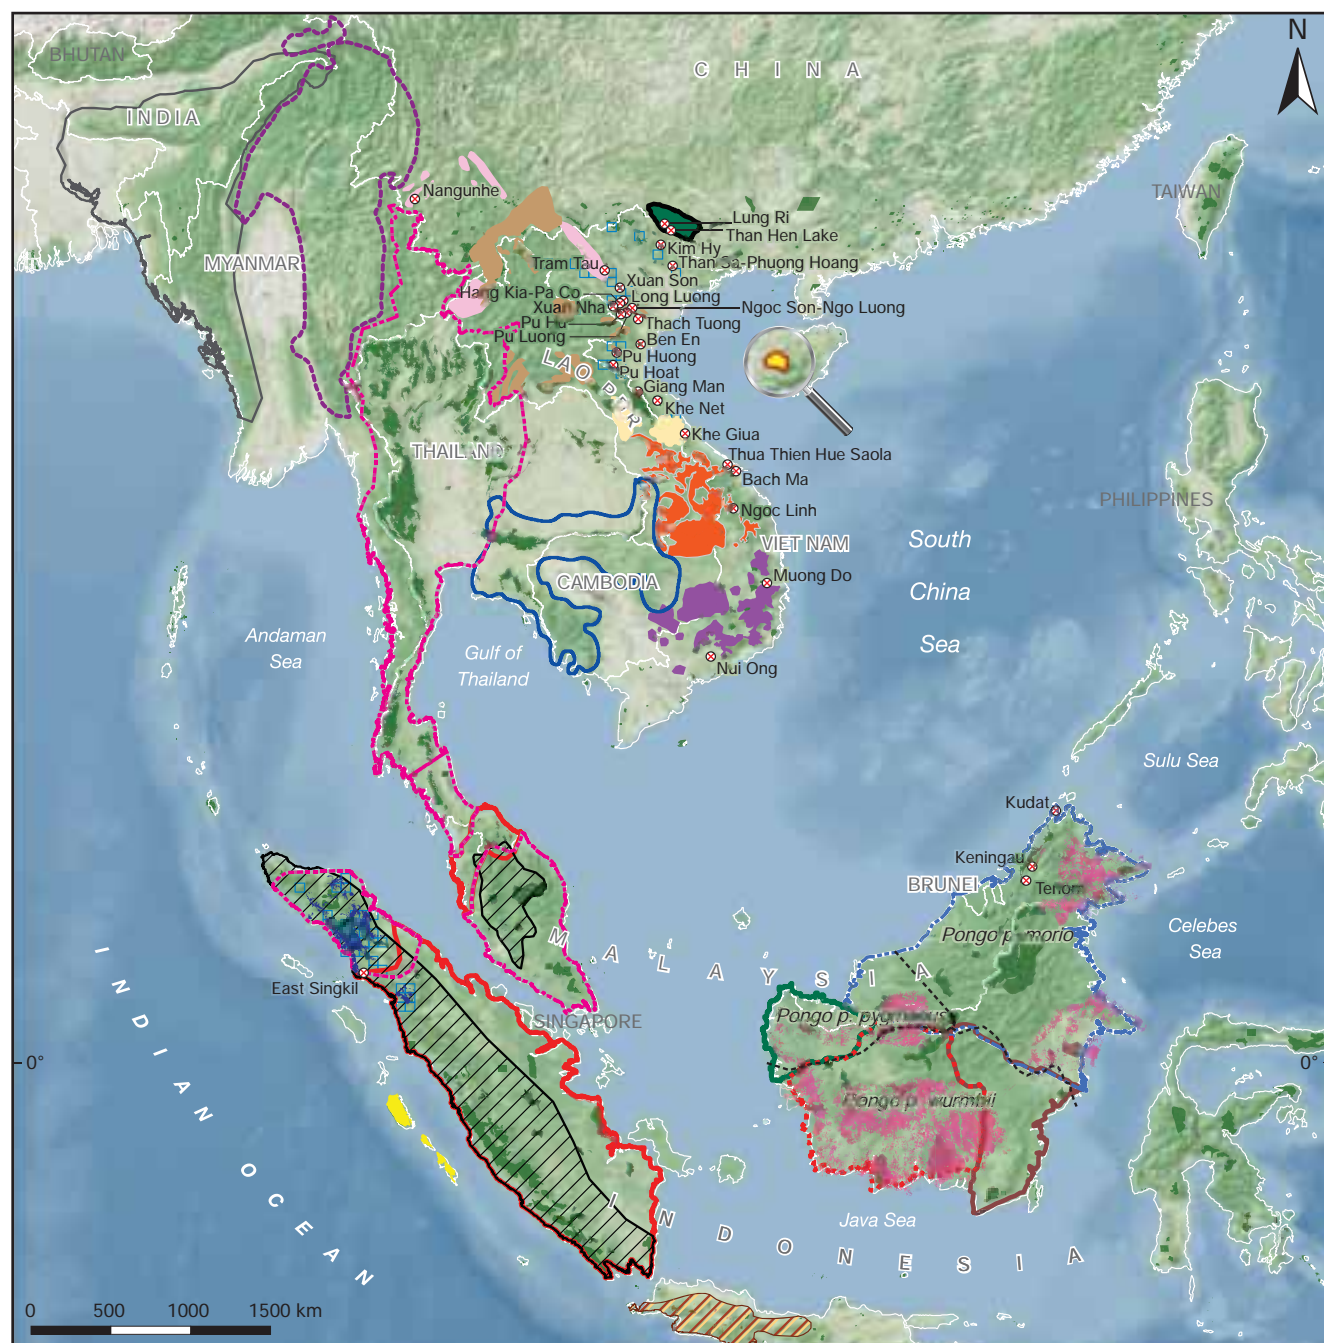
BHUTAN
INDIA
C H I N A
N
TAIWAN
MYANMAR
Nangunhe
Lung Ri
Than Hen Lake
Kim Hy
Than Sa-Phuong Hoang
Tram Tau
Xuan Son
Hang Kia-Pa Co
Long Luong
Xuan Nha
Ngoc Son-Ngo Luong
Pu Hu
Thach Tuong
Pu Luong
Ben En
Pu Huong
Pu Hoat
LAO PDR
Giang Man
Khe Net
Khe Giua
THAILAND
Thua Thien Hue Saola
Bach Ma
PHILIPPINES
Ngoc Linh
VIET NAM
South
China
Sea
CAMBODIA
Muong Do
Andaman
Sea
Gulf of
Thailand
Nui Ong
Sulu Sea
Kudat
Keningau
BRUNEI
Tenom
Celebes
Sea
Pongo p. morio
M A L A Y S I A
East Singkil
SINGAPORE
Pongo p. pygmaeus
0°
0°
Pongo p. wurmbii
I N D I A N O C E A N
Java Sea
I N D O N E S I A
0 500 1000 1500 km